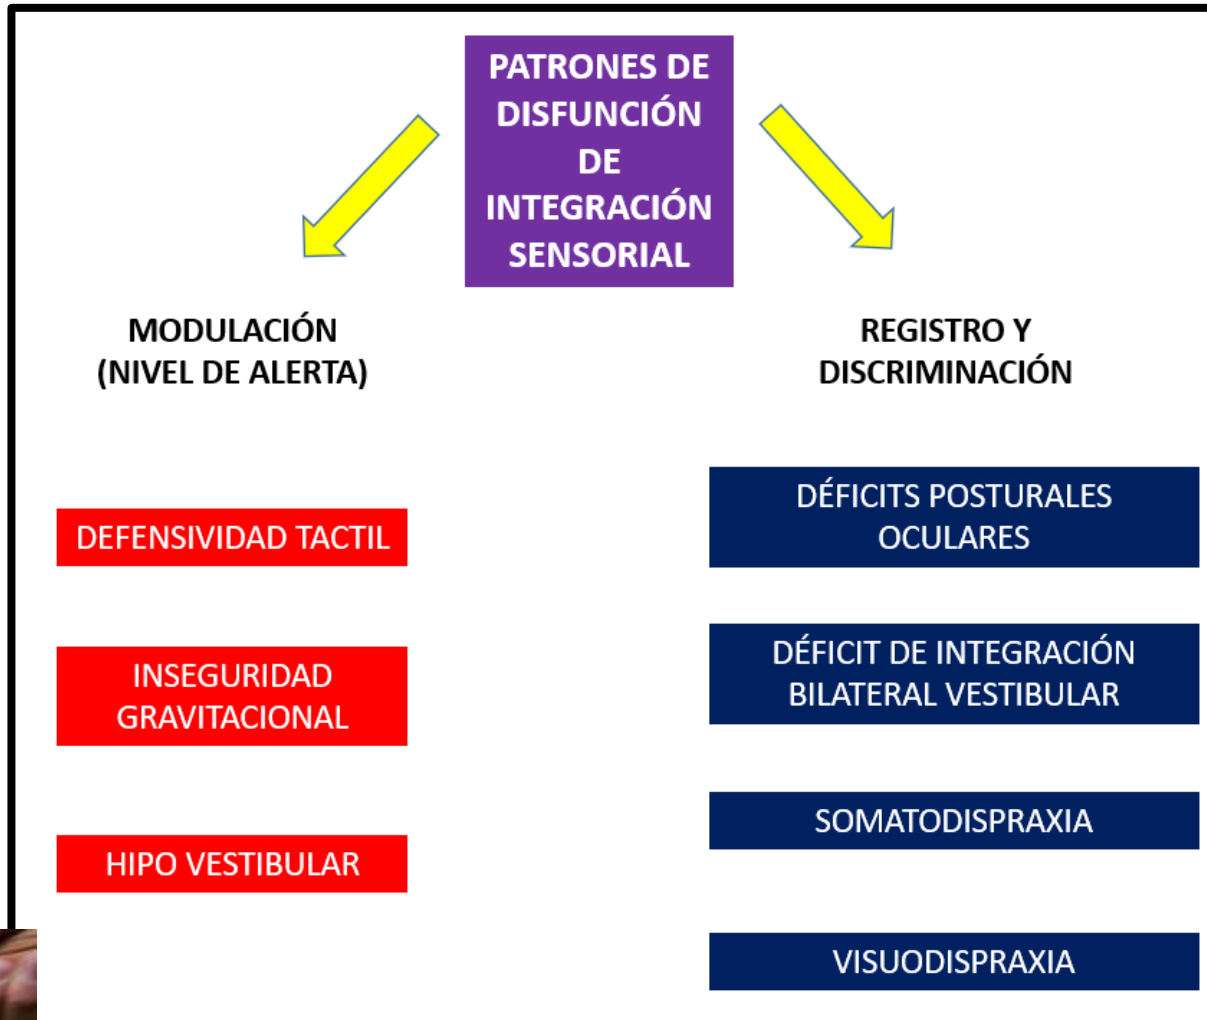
PATRONES DE DISFUNCIÓN DE INTEGRACIÓN SENSORIAL

MODULACIÓN (NIVEL DE ALERTA)

REGISTRO Y DISCRIMINACIÓN

DEFENSIVIDAD TACTIL

INSEGURIDAD GRAVITACIONAL

HIPO VESTIBULAR

DÉFICITS POSTURALES OCULARES

DÉFICIT DE INTEGRACIÓN BILATERAL VESTIBULAR

SOMATODISPRAXIA

VISUODISPRAXIA